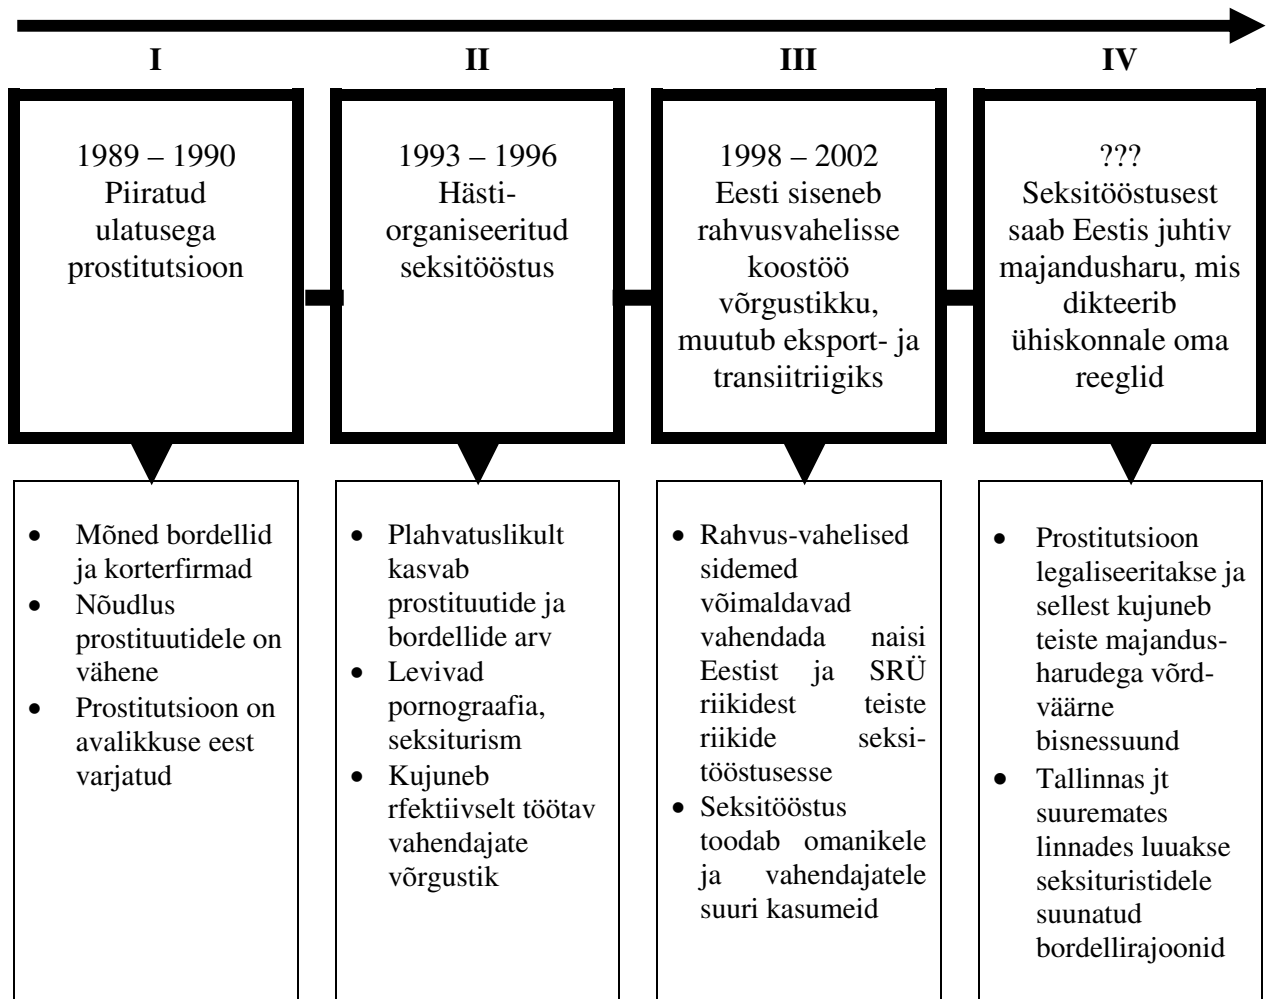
I

1989 – 1990
Piiratud ulatusega prostitutsioon

- Mõned bordellid ja korterfirmad
- Nõudlus prostituutidele on vähene
- Prostitutsioon on avalikkuse eest varjatud

II

1993 – 1996
Hästi-organiseeritud seksitööstus

- Plahvatuslikult kasvab prostituutide ja bordellide arv
- Levivad pornograafia, seksiturism
- Kujuneb rfektiivselt töötav vahendajate võrgustik

III

1998 – 2002
Eesti siseneb rahvusvahelisse koostöö võrgustikku, muutub eksport- ja transiitriigiks

- Rahvus-vahelised sidemed võimaldavad vahendada naisi Eestist ja SRÜ riikidest teiste riikide seksitööstusesse
- Seksitööstus toodab omanikele ja vahendajatele suuri kasumeid

IV

???
Seksitööstusest saab Eestis juhtiv majandusharu, mis dikteerib ühiskonnale oma reeglid

- Prostitutsioon legaliseeritakse ja sellest kujuneb teiste majandus-harudega võrd-väärne bisnessuund
- Tallinnas jt suuremates linnades luuakse seksituristidele suunatud bordellirajoonid